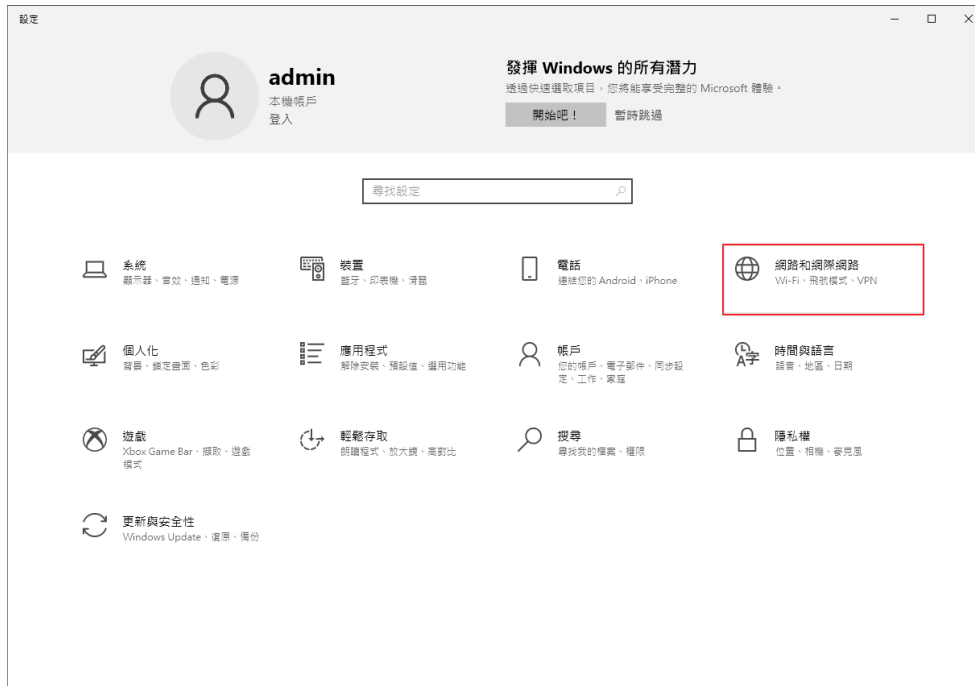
設定

admin
本機帳戶
登入

發揮 Windows 的所有潛力
透過快速選取項目，您將能享受完整的 Microsoft 體驗。
開始吧！ 暫時跳過

尋找設定

系統
顯示器、音效、通知、電源

裝置
藍牙、印表機、滑鼠

電話
連結您的 Android、iPhone

網路和網際網路
Wi-Fi、飛航模式、VPN

個人化
背景、鎖定畫面、色彩

應用程式
解除安裝、預設值、選用功能

帳戶
您的帳戶、電子郵件、同步設定、工作、家庭

時間與語言
語音、地區、日期

遊戲
Xbox Game Bar、擷取、遊戲模式

輕鬆存取
朗讀程式、放大鏡、高對比

搜尋
尋找我的檔案、權限

隱私權
位置、相機、麥克風

更新與安全性
Windows Update、復原、備份